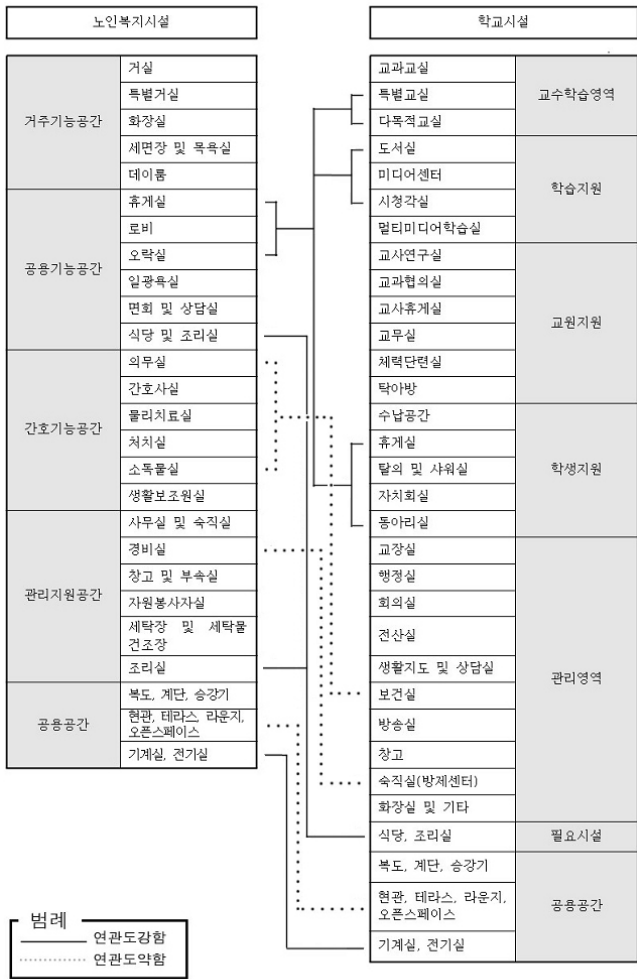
노인복지시설

| 거주기능공간 | 거실 |
|---|---|
| | 특별거실 |
| | 화장실 |
| | 세면장 및 목욕실 |
| | 데이룸 |
| 공용기능공간 | 휴게실 |
| | 로비 |
| | 오락실 |
| | 일광욕실 |
| | 면회 및 상담실 |
| | 식당 및 조리실 |
| 간호기능공간 | 의무실 |
| | 간호사실 |
| | 물리치료실 |
| | 처치실 |
| | 소독물실 |
| | 생활보조원실 |
| 관리지원공간 | 사무실 및 숙직실 |
| | 경비실 |
| | 창고 및 부속실 |
| | 자원봉사자실 |
| | 세탁장 및 세탁물 건조장 |
| | 조리실 |
| 공용공간 | 복도, 계단, 승강기 |
| | 현관, 테라스, 라운지, 오픈스페이스 |
| | 기계실, 전기실 |

학교시설

| 교과교실 | 교수학습영역 |
|---|---|
| 특별교실 | |
| 다목적교실 | |
| 도서실 | 학습지원 |
| 미디어센터 | |
| 시청각실 | |
| 멀티미디어학습실 | |
| 교사연구실 | 교원지원 |
| 교과협의실 | |
| 교사휴게실 | |
| 교무실 | |
| 체력단련실 | |
| 탁아방 | |
| 수납공간 | 학생지원 |
| 휴게실 | |
| 탈의 및 샤워실 | |
| 자치회실 | |
| 동아리실 | |
| 교장실 | 관리영역 |
| 행정실 | |
| 회의실 | |
| 전산실 | |
| 생활지도 및 상담실 | |
| 보건실 | |
| 방송실 | |
| 창고 | |
| 숙직실(방제센터) | |
| 화장실 및 기타 | |
| 식당, 조리실 | 필요시설 |
| 복도, 계단, 승강기 | 공용공간 |
| 현관, 테라스, 라운지, 오픈스페이스 | |
| 기계실, 전기실 | |

범례
연관도강함
연관도약함